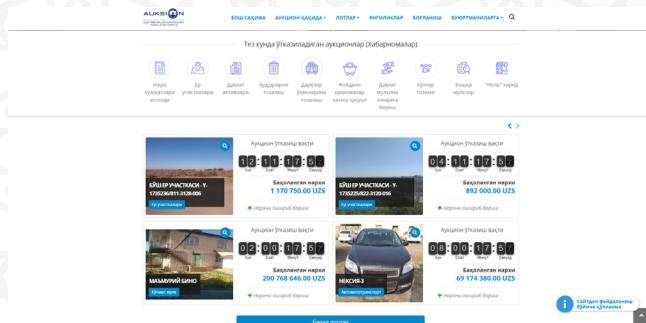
AUKSION

БОШ САҲИФА АУКЦИОН ҲАҚИДА ЛОТЛАР ЯНГИЛИКЛАР БОҒЛАНИШ БУЮРТМАЧИЛАРГА

Тез кунда ўтказиладиган аукционлар (Хабарномалар)

Ижро ҳужжатлари асосида
Ер участкалари
Давлат активлари
Ҳудудларни тозалаш
Дарёлар ўзанларини тозалаш
Фойдали қазилмалар қазиш ҳуқуқи
Давлат мулкини ижарага бериш
Кўчмас мулк
Бошқа мулклар
"Ноль" харид

Аукцион ўтказиш вақти
1 2 : 1 1 : 1 7 : 5 7
Кун Соат Минут Сония
БЎШ ЕР УЧАСТКАСИ -Y-1735218/811-3128-006
Ер участкалари
Баҳоланган нархи
1 170 750.00 UZS
Нархни ошириб бориш

Аукцион ўтказиш вақти
0 4 : 1 1 : 1 7 : 5 7
Кун Соат Минут Сония
БЎШ ЕР УЧАСТКАСИ -Y-1735225/822-3120-016
Ер участкалари
Баҳоланган нархи
892 000.00 UZS
Нархни ошириб бориш

Аукцион ўтказиш вақти
0 2 : 0 0 : 1 7 : 5 7
Кун Соат Минут Сония
МАЪМУРИЙ БИНО
Кўчмас мулк
Баҳоланган нархи
200 768 646.00 UZS
Нархни ошириб бориш

Аукцион ўтказиш вақти
0 8 : 0 0 : 1 7 : 5 7
Кун Соат Минут Сония
НЕКСИЯ-3
Автомототранспорт
Баҳоланган нархи
69 174 380.00 UZS
Нархни ошириб бориш

Сайтдан фойдаланиш бўйича қўлланма

Барча лотлар